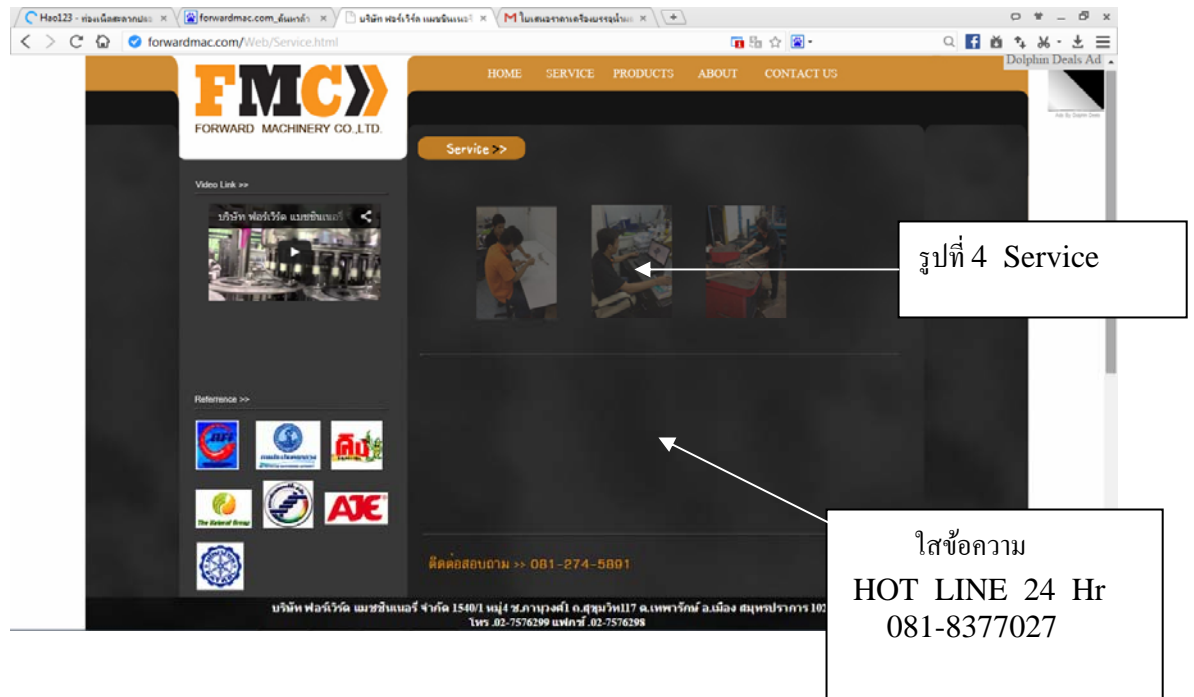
Hao123 - ท่องเน็ตสะดวกปลอ ×
forwardmac.com_ค้นหาด้ว ×
บริษัท ฟอร์เวิร์ด แมชชีนเนอรี่ ×
ใบเสนอราคาเครื่องบรรจุน้ำแข ×

forwardmac.com/Web/Service.html

Dolphin Deals Ad

FMC
FORWARD MACHINERY CO.,LTD.

HOME SERVICE PRODUCTS ABOUT CONTACT US

Service >>

Video Link >>

บริษัท ฟอร์เวิร์ด แมชชีนเนอรี่

Reference >>

AJE

รูปที่ 4 Service

ติดต่อสอบถาม >> 081-274-5891

ใส่ข้อความ
HOT LINE 24 Hr
081-8377027

บริษัท ฟอร์เวิร์ด แมชชีนเนอรี่ จำกัด 1540/1 หมู่4 ซ.ภาณุวงศ์1 ถ.สุขุมวิท117 ต.เทพารักษ์ อ.เมือง สมุทรปราการ 102
โทร .02-7576299 แฟกซ์ .02-7576298